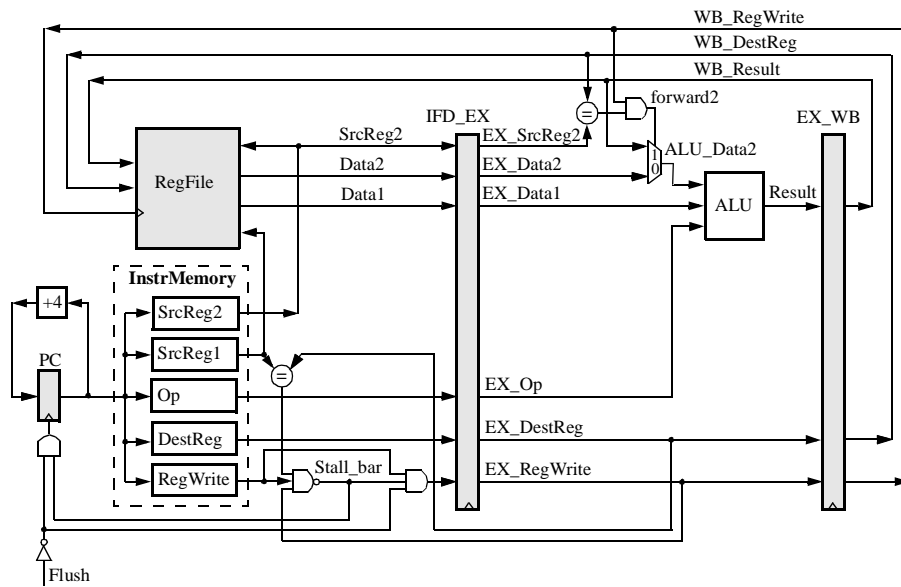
WB_RegWrite
WB_DestReg
WB_Result
forward2
IFD_EX
EX_WB
SrcReg2
EX_SrcReg2
ALU_Data2
Data2
EX_Data2
1
0
RegFile
Data1
EX_Data1
Result
ALU
InstrMemory
+4
SrcReg2
SrcReg1
PC
=
=
Op
EX_Op
DestReg
EX_DestReg
RegWrite
Stall_bar
EX_RegWrite
Flush